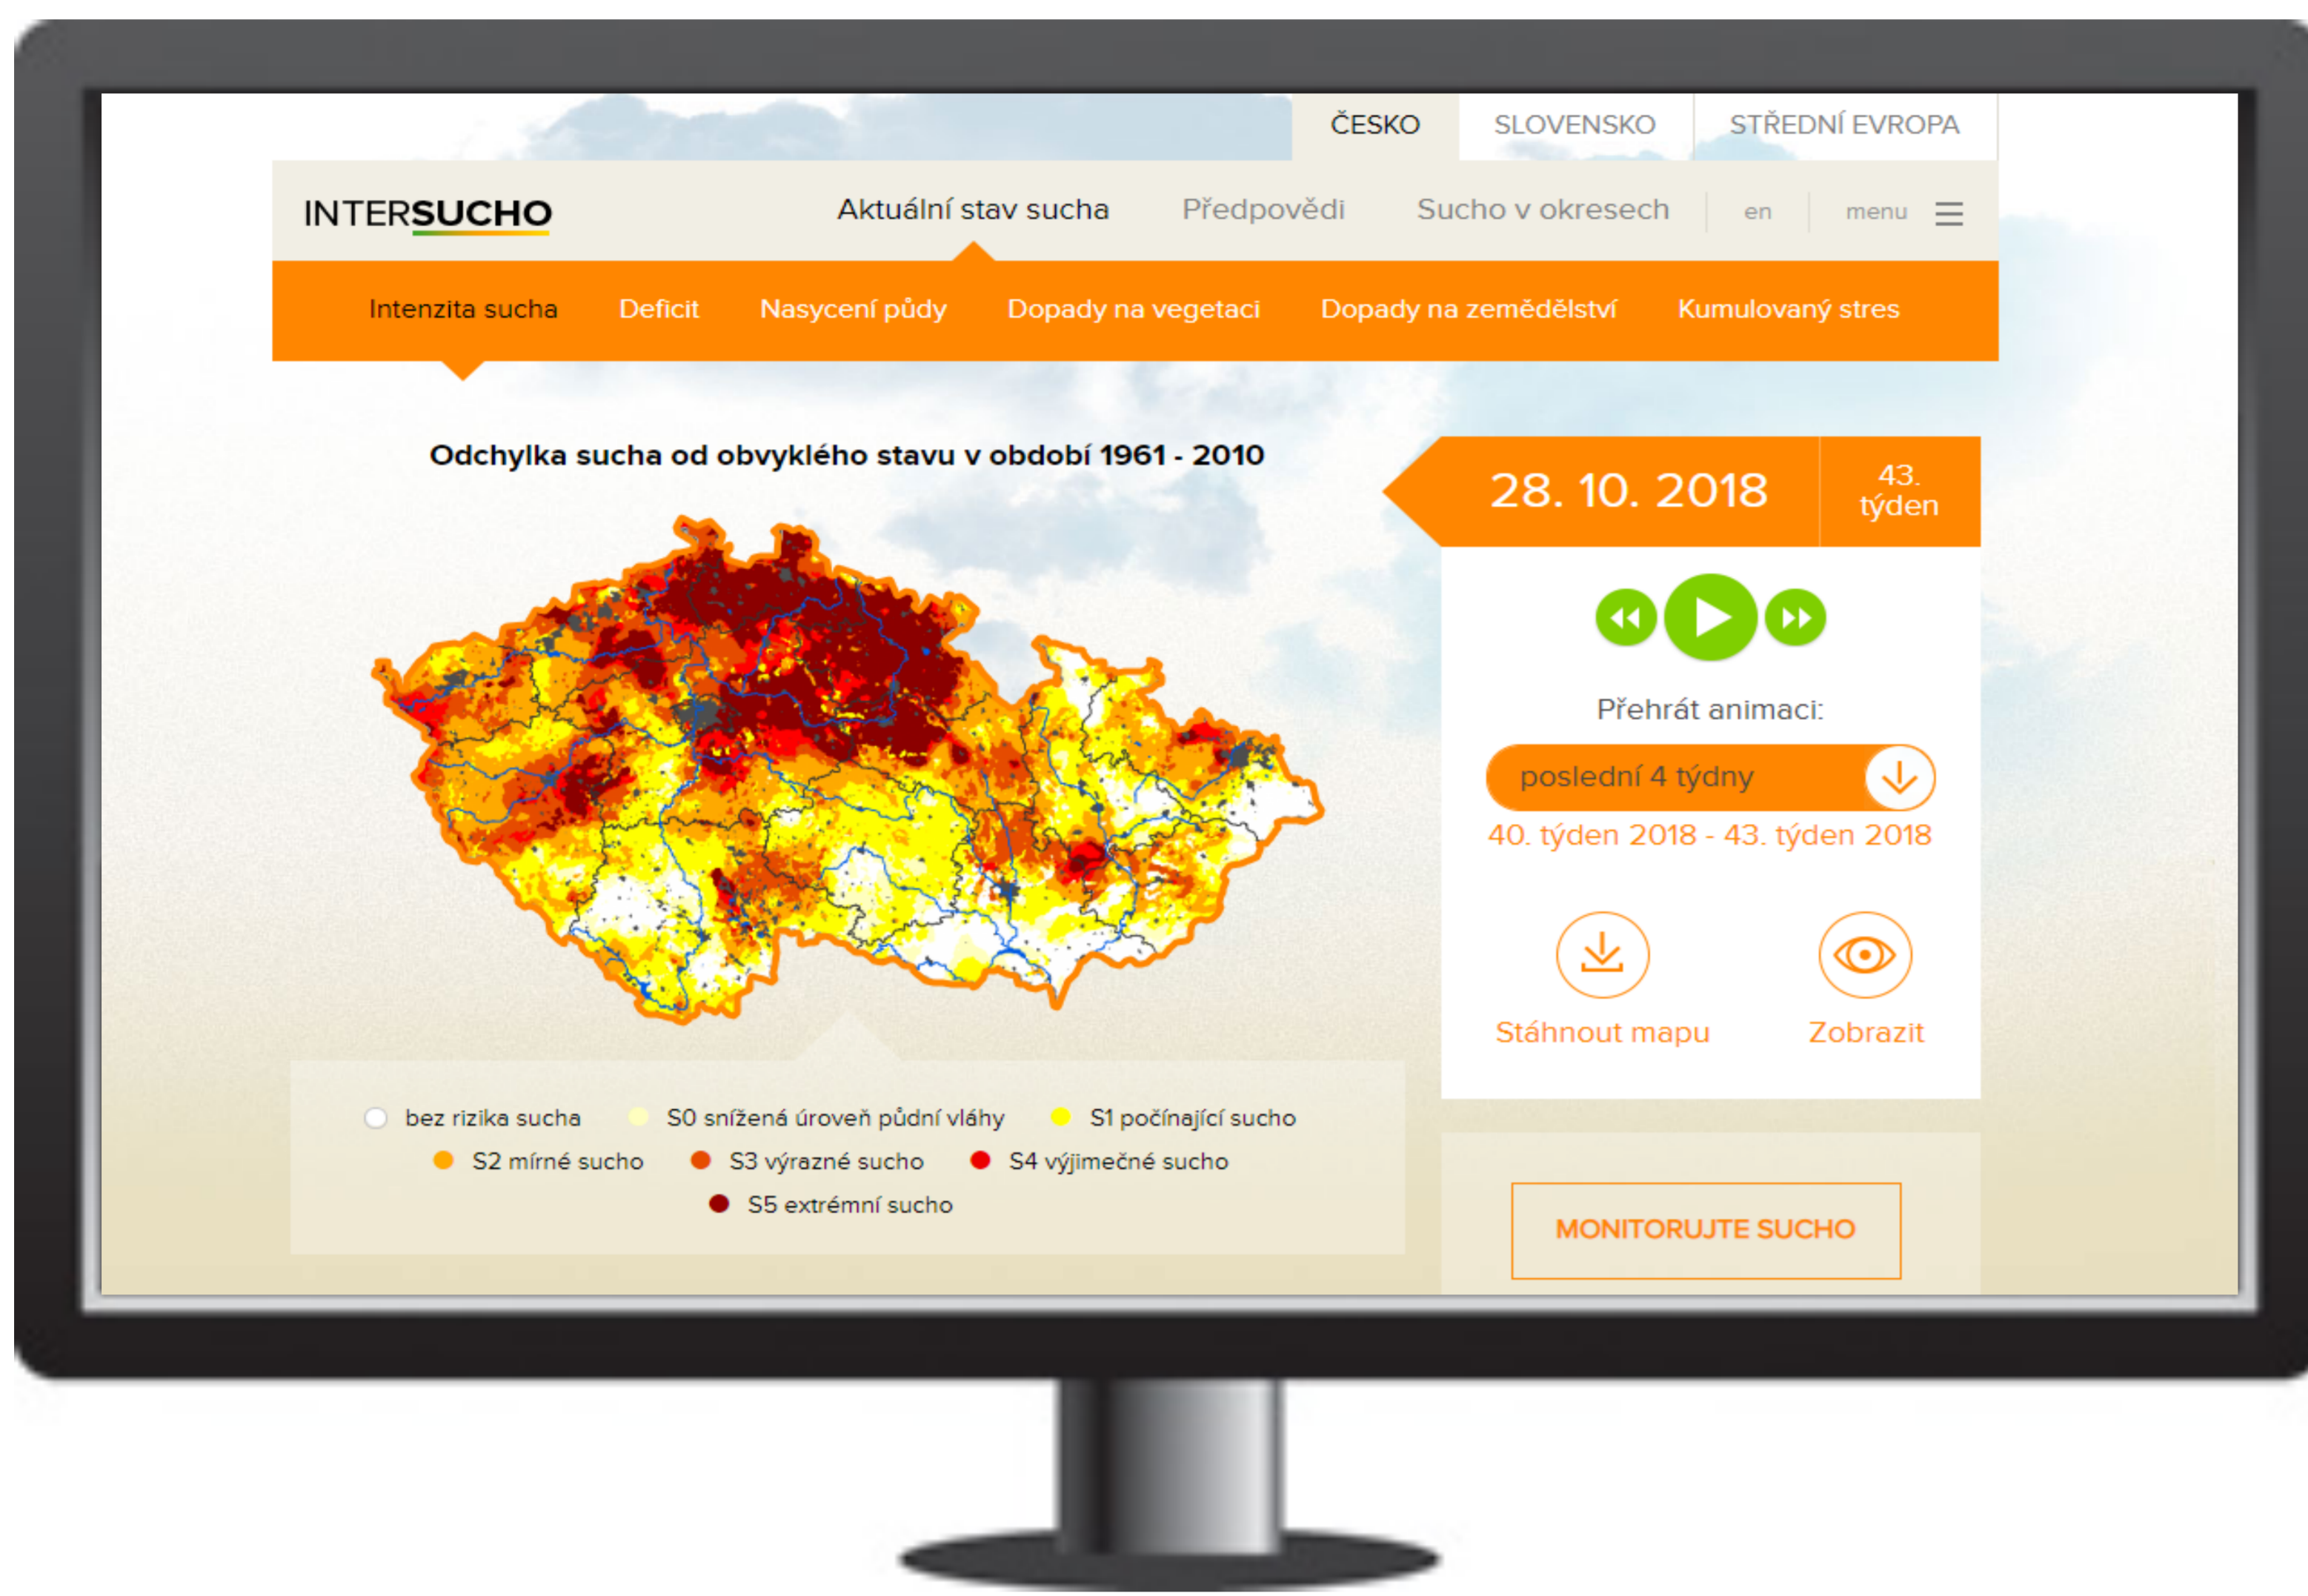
ČESKO SLOVENSKO STŘEDNÍ EVROPA

INTERSUCHO

Aktuální stav sucha Předpovědi Sucho v okresech en menu

Intenzita sucha Deficit Nasycení půdy Dopady na vegetaci Dopady na zemědělství Kumulovaný stres

Odchylka sucha od obvyklého stavu v období 1961 - 2010

28. 10. 2018

43. týden

Přehrát animaci:

poslední 4 týdny

40. týden 2018 - 43. týden 2018

Stáhnout mapu Zobrazit

bez rizika sucha S0 snížená úroveň půdní vláhy S1 počínající sucho
S2 mírné sucho S3 výrazné sucho S4 výjimečné sucho
S5 extrémní sucho

MONITORUJTE SUCHO